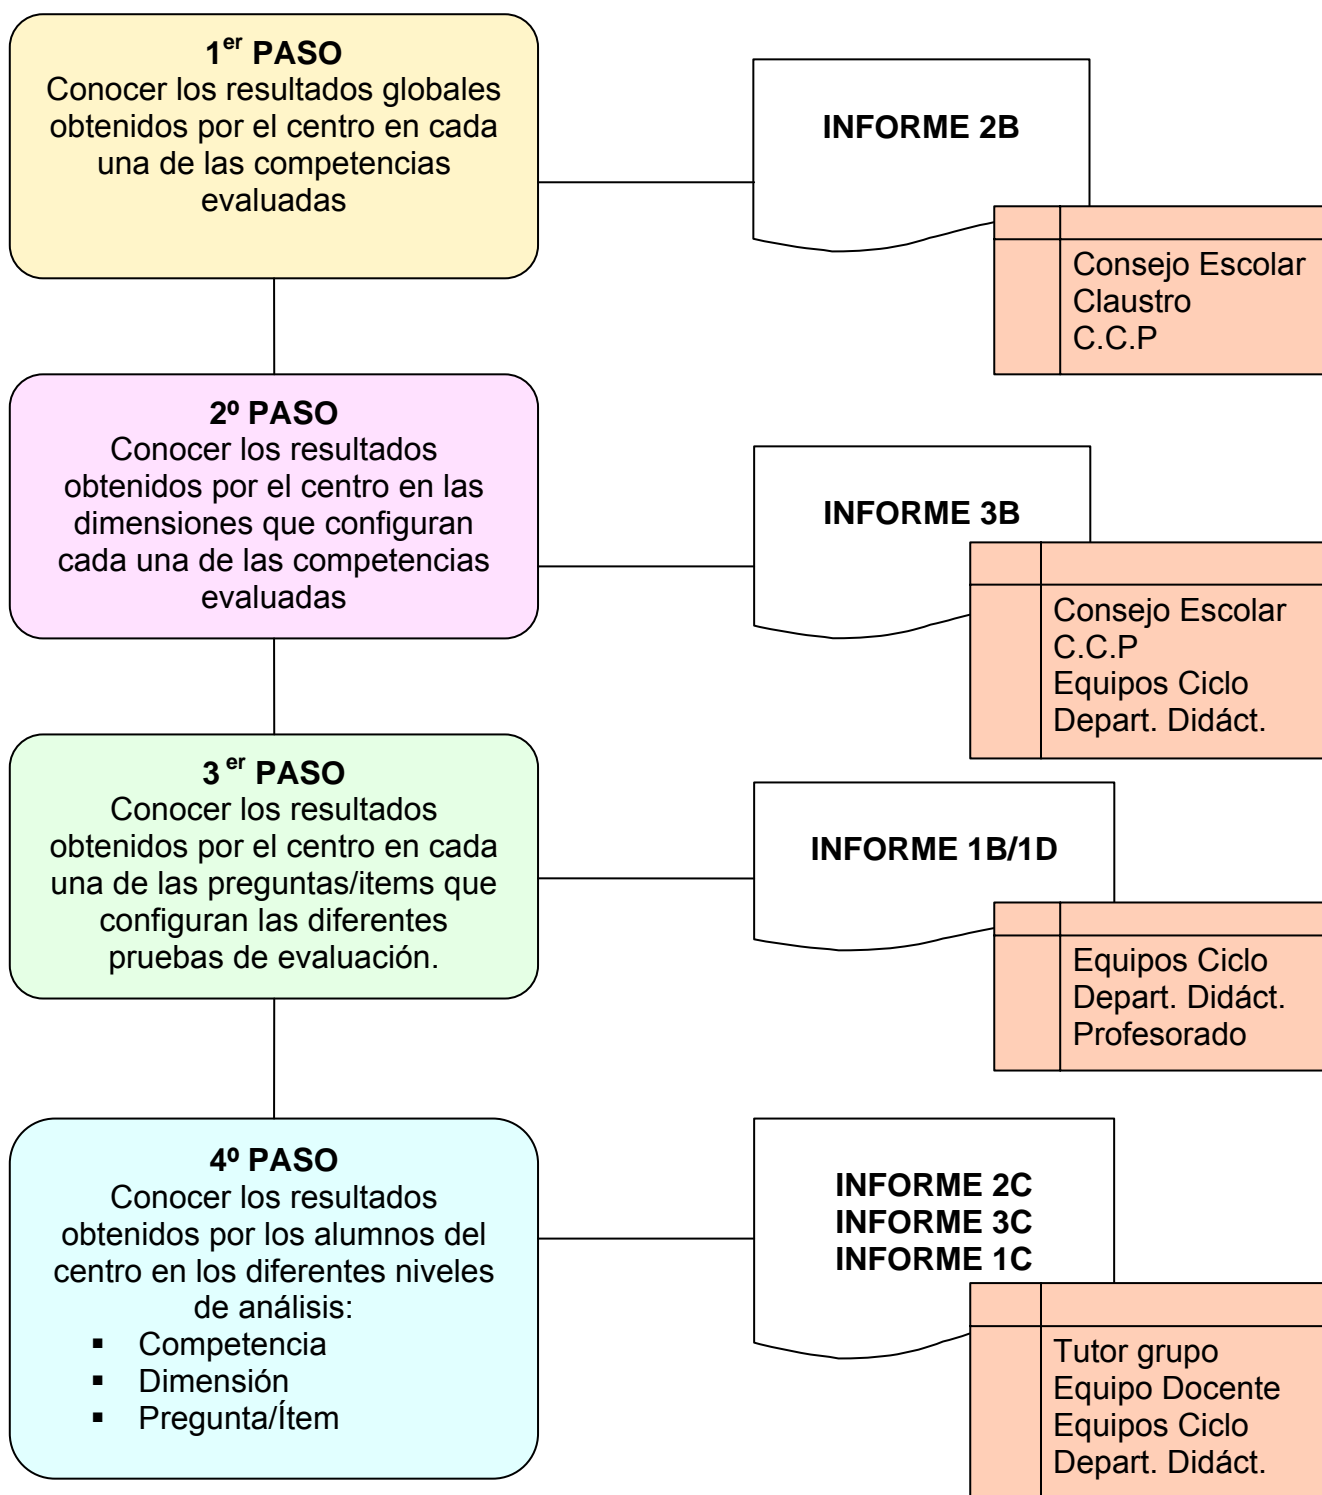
1$^{er}$ PASO
Conocer los resultados globales obtenidos por el centro en cada una de las competencias evaluadas

INFORME 2B

Consejo Escolar
Claustro
C.C.P

2º PASO
Conocer los resultados obtenidos por el centro en las dimensiones que configuran cada una de las competencias evaluadas

INFORME 3B

Consejo Escolar
C.C.P
Equipos Ciclo
Depart. Didáct.

3 $^{er}$ PASO
Conocer los resultados obtenidos por el centro en cada una de las preguntas/items que configuran las diferentes pruebas de evaluación.

INFORME 1B/1D

Equipos Ciclo
Depart. Didáct.
Profesorado

4º PASO
Conocer los resultados obtenidos por los alumnos del centro en los diferentes niveles de análisis:
▪ Competencia
▪ Dimensión
▪ Pregunta/Ítem

INFORME 2C
INFORME 3C
INFORME 1C

Tutor grupo
Equipo Docente
Equipos Ciclo
Depart. Didáct.